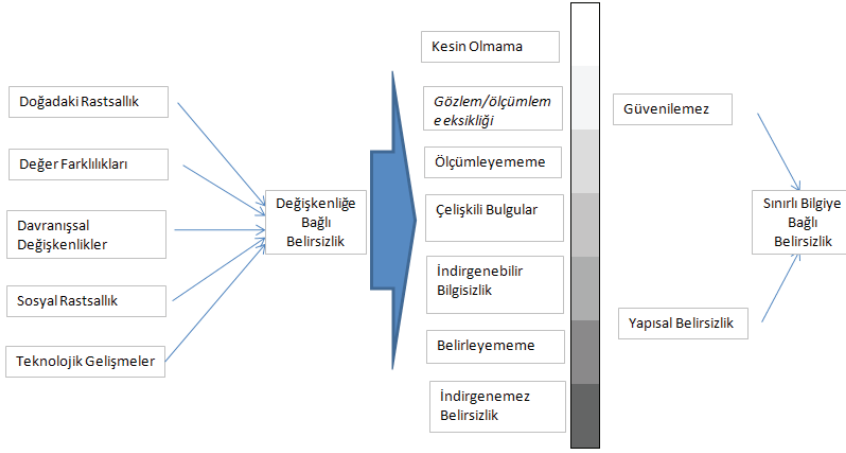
Doğadaki Rastsallık

Değer Farklılıkları

Davranışsal Değişkenlikler

Sosyal Rastsallık

Teknolojik Gelişmeler

Değişkenliğe Bağlı Belirsizlik

Kesin Olmama

Gözlem/ölçümleme eksikliği

Ölçümleyememe

Çelişkili Bulgular

İndirgenebilir Bilgisizlik

Belirleyememe

İndirgenemez Belirsizlik

Güvenilemez

Yapısal Belirsizlik

Sınırlı Bilgiye Bağlı Belirsizlik